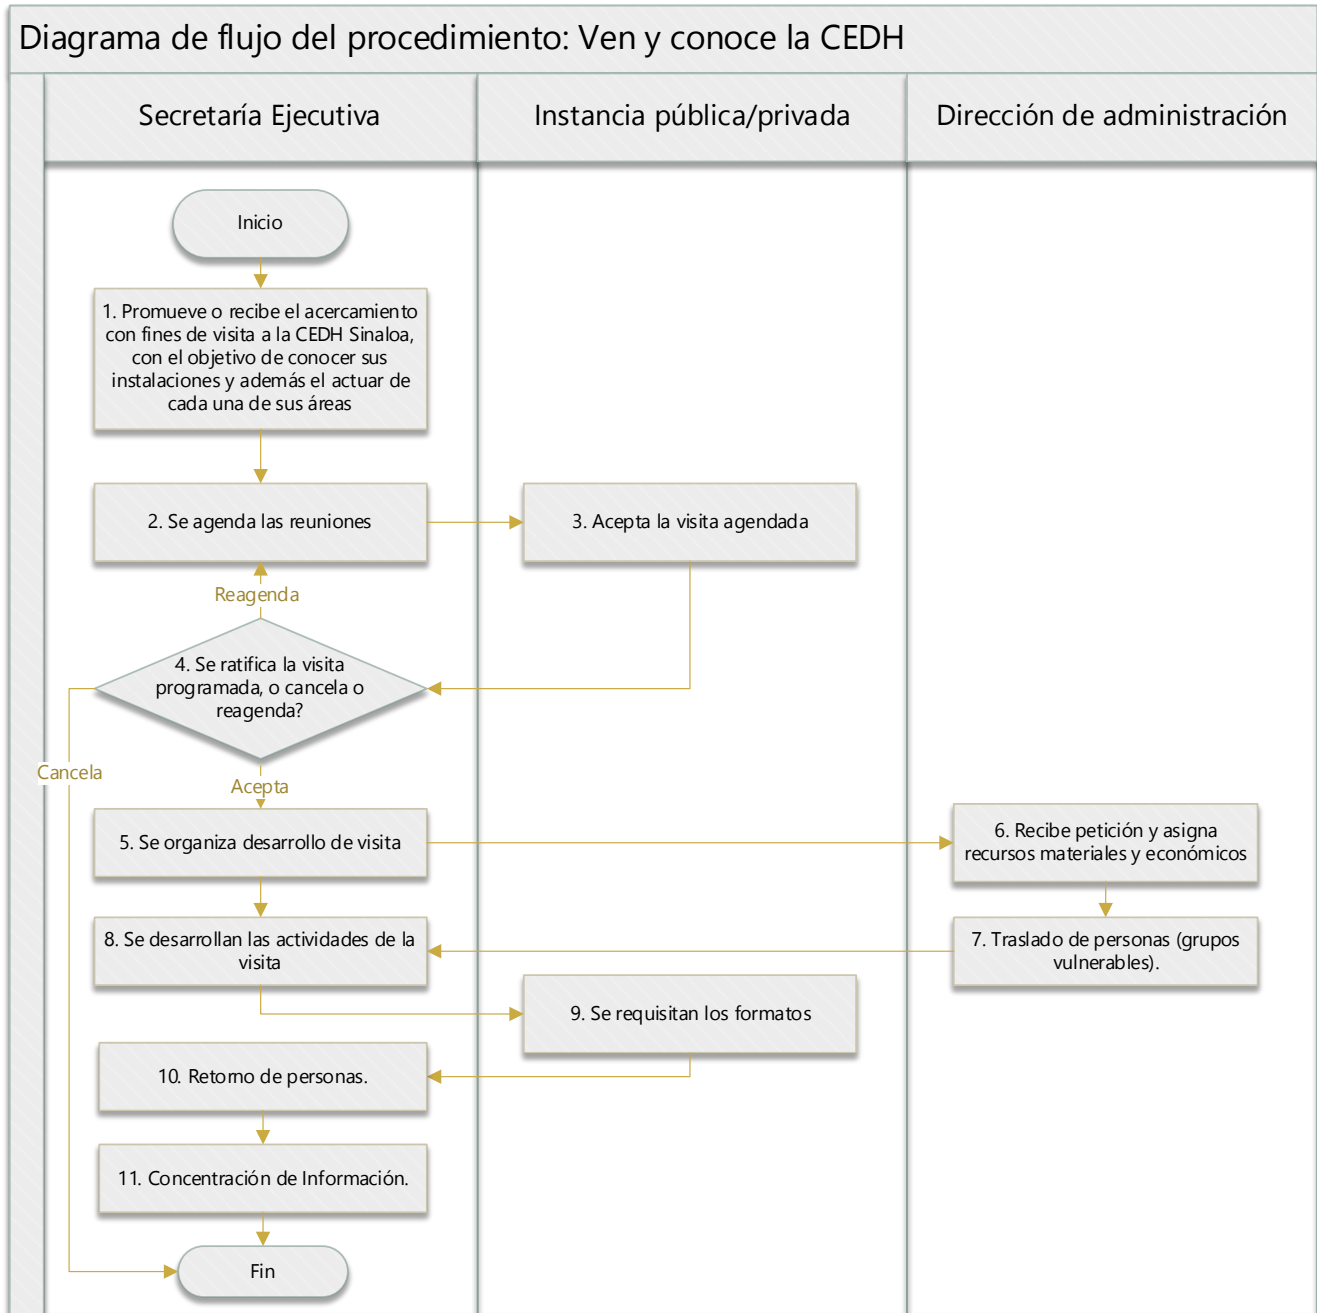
Diagrama de flujo del procedimiento: Ven y conoce la CEDH

Secretaría Ejecutiva

Instancia pública/privada

Dirección de administración

Inicio

1. Promueve o recibe el acercamiento con fines de visita a la CEDH Sinaloa, con el objetivo de conocer sus instalaciones y además el actuar de cada una de sus áreas

2. Se agenda las reuniones

3. Acepta la visita agendada

Reagenda

4. Se ratifica la visita programada, o cancela o reagenda?

Cancela

Acepta

5. Se organiza desarrollo de visita

6. Recibe petición y asigna recursos materiales y económicos

8. Se desarrollan las actividades de la visita

7. Traslado de personas (grupos vulnerables).

9. Se requisitan los formatos

10. Retorno de personas.

11. Concentración de Información.

Fin